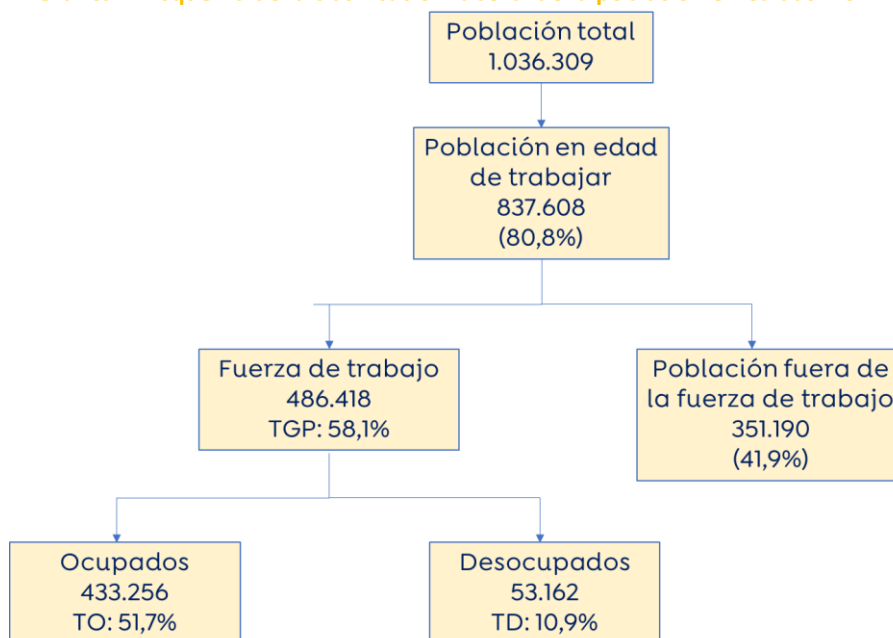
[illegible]

Población total
1.036.309

Población en edad de trabajar
837.608
(80,8%)

Fuerza de trabajo
486.418
TGP: 58,1%

Población fuera de la fuerza de trabajo
351.190
(41,9%)

Ocupados
433.256
TO: 51,7%

Desocupados
53.162
TD: 10,9%